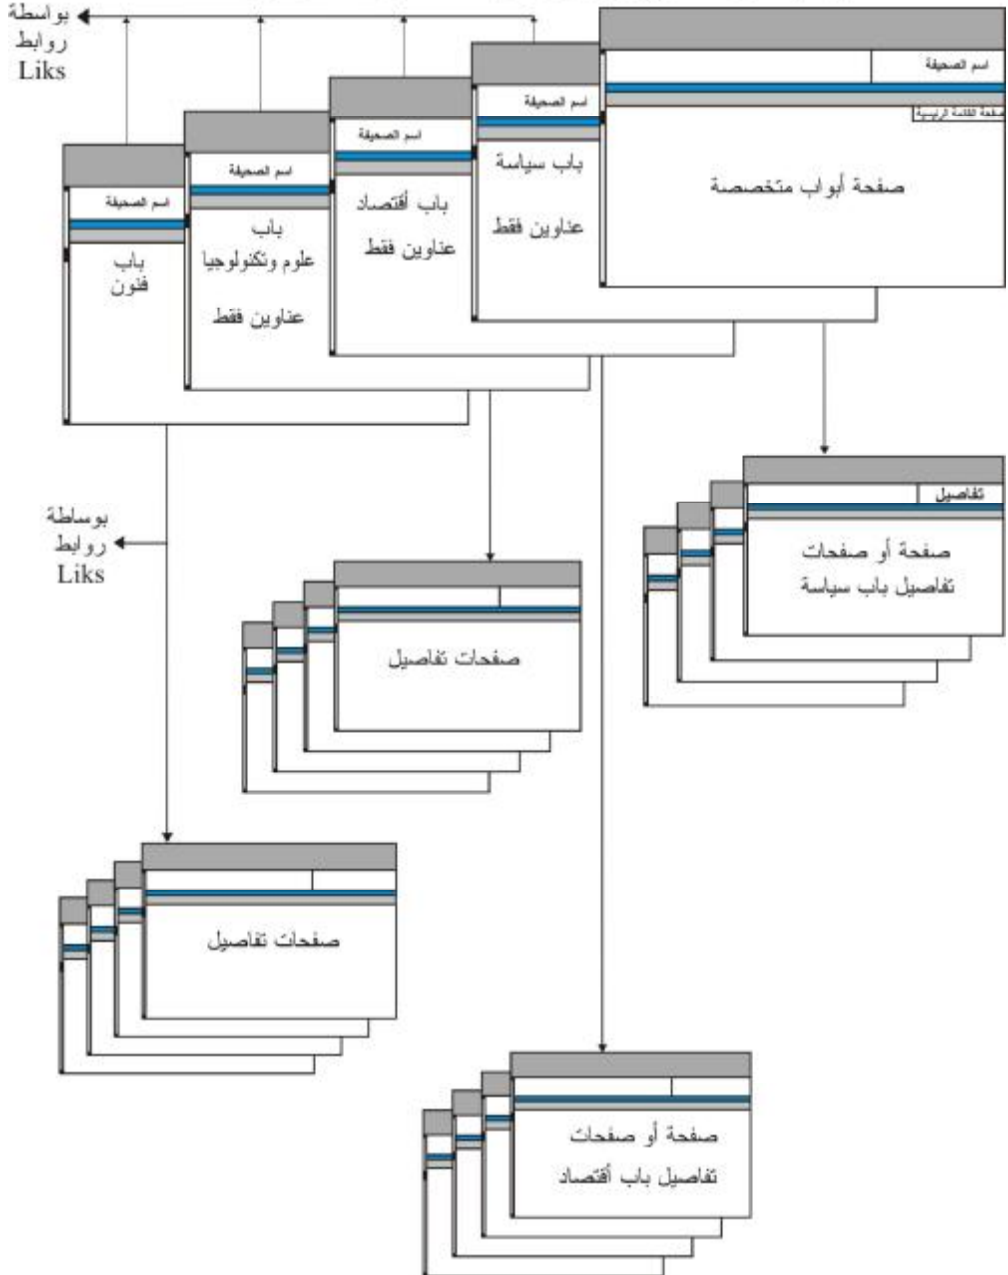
بوساطة
روابط
Liks

اسم الصحيفة
صفحة القائمة الرئيسية
صفحة أبواب متخصصة

اسم الصحيفة
باب سياسة
عناوين فقط

اسم الصحيفة
باب أقتصاد
عناوين فقط

اسم الصحيفة
باب
علوم وتكنولوجيا
عناوين فقط

اسم الصحيفة
باب
فنون

تفاصيل
صفحة أو صفحات
تفاصيل باب سياسة

بوساطة
روابط
Liks

صفحات تفاصيل

صفحات تفاصيل

صفحة أو صفحات
تفاصيل باب أقتصاد